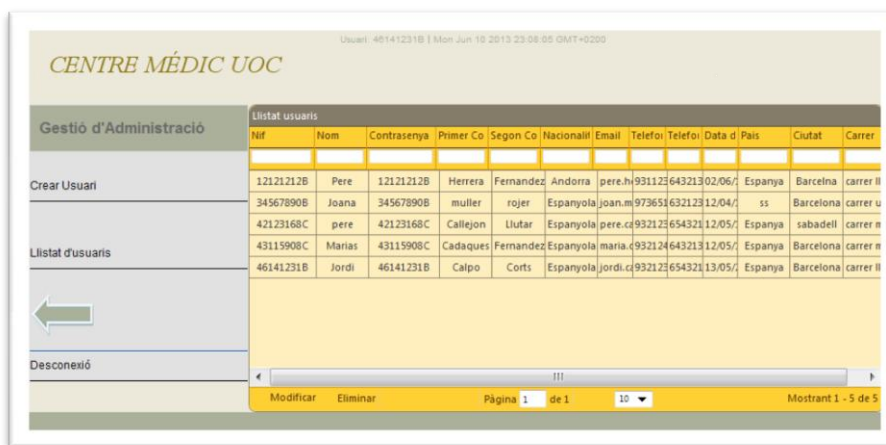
Usuari: 46141231B | Mon Jun 10 2013 23:08:05 GMT+0200

CENTRE MÉDIC UOC

Gestió d'Administració

Crear Usuari

Llistat d'usuaris

Desconexió

Llistat usuaris

| Nif | Nom | Contrasenya | Primer Co | Segon Co | Nacionalit | Email | Telefo | Telefo | Data d | Pais | Ciutat | Carrer |
|---|---|---|---|---|---|---|---|---|---|---|---|---|
| | | | | | | | | | | | | |
| 12121212B | Pere | 12121212B | Herrera | Fernandez | Andorra | pere.h | 931123 | 643213 | 02/06/ | Espanya | Barcelna | carrer ll |
| 34567890B | Joana | 34567890B | muller | rojer | Espanyola | joan.m | 973651 | 632123 | 12/04/ | ss | Barcelona | carrer u |
| 42123168C | pere | 42123168C | Callejon | Llutar | Espanyola | pere.ca | 932123 | 654321 | 12/05/ | Espanya | sabadell | carrer m |
| 43115908C | Marias | 43115908C | Cadaques | Fernandez | Espanyola | maria.c | 932124 | 643213 | 12/05/ | Espanya | Barcelona | carrer m |
| 46141231B | Jordi | 46141231B | Calpo | Corts | Espanyola | jordi.ca | 932123 | 654321 | 13/05/ | Espanya | Barcelona | carrer ll |

Modificar Eliminar Pàgina 1 de 1 10 Mostrant 1 - 5 de 5